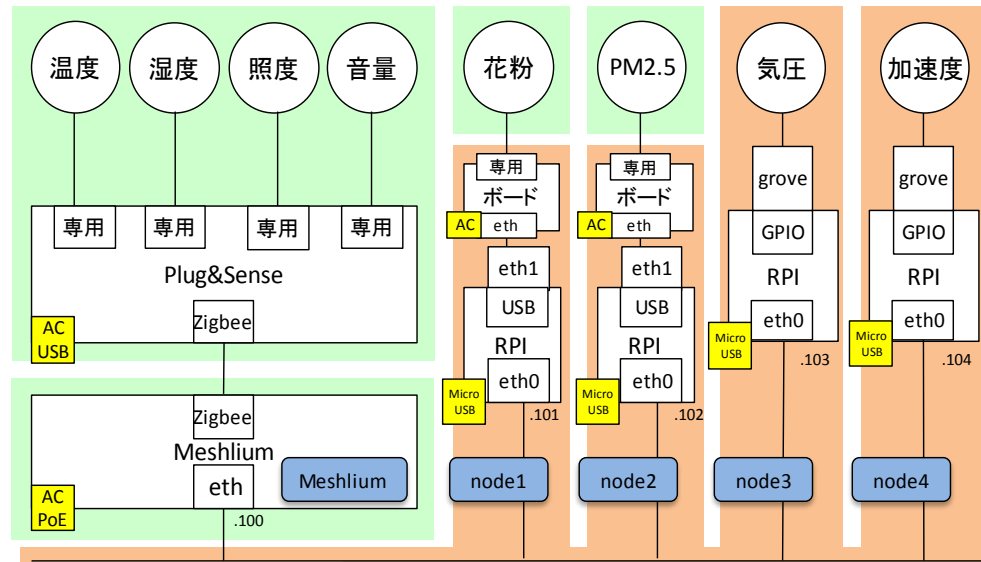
温度
湿度
照度
音量
専用
専用
専用
専用
Plug&Sense
Zigbee
AC USB

Zigbee
Meshlium
eth
AC PoE
Meshlium
.100

花粉
専用
ボード
AC
eth
eth1
USB
RPI
eth0
Micro USB
.101
node1

PM2.5
専用
ボード
AC
eth
eth1
USB
RPI
eth0
Micro USB
.102
node2

気圧
grove
GPIO
RPI
eth0
Micro USB
.103
node3

加速度
grove
GPIO
RPI
eth0
Micro USB
.104
node4